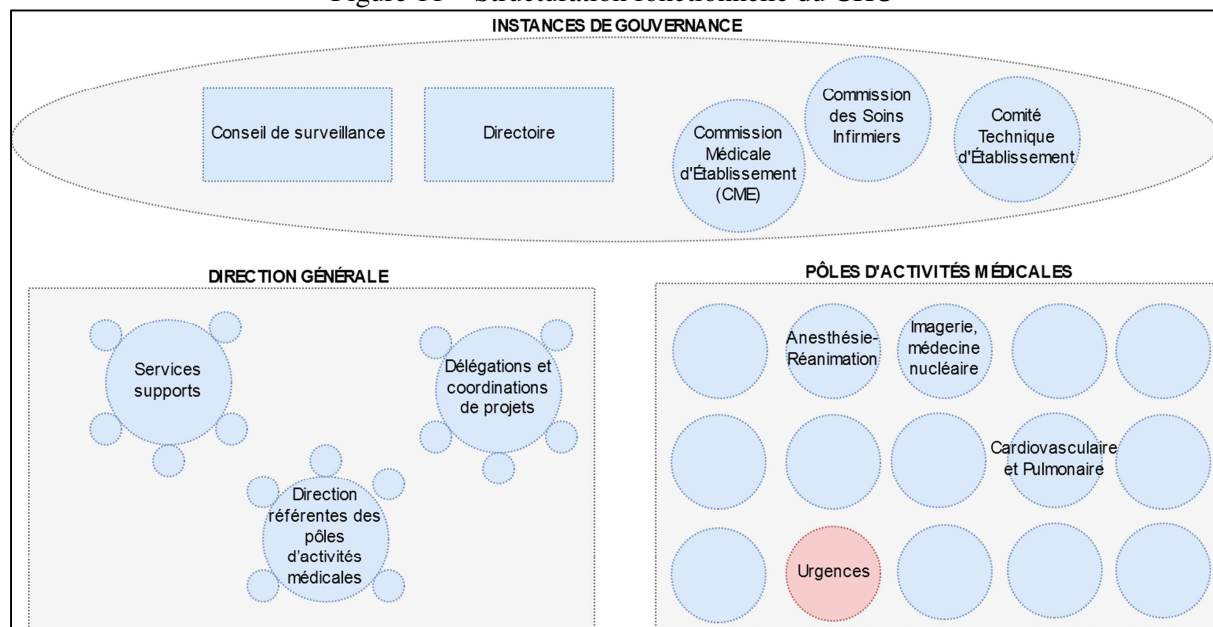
Figure 11 – Structuration fonctionnelle du CHU

INSTANCES DE GOUVERNANCE

Conseil de surveillance

Directoire

Commission Médicale d'Établissement (CME)

Commission des Soins Infirmiers

Comité Technique d'Établissement

DIRECTION GÉNÉRALE

Services supports

Délégations et coordinations de projets

Direction référentes des pôles d'activités médicales

PÔLES D'ACTIVITÉS MÉDICALES

Anesthésie-Réanimation

Imagerie, médecine nucléaire

Cardiovasculaire et Pulmonaire

Urgences